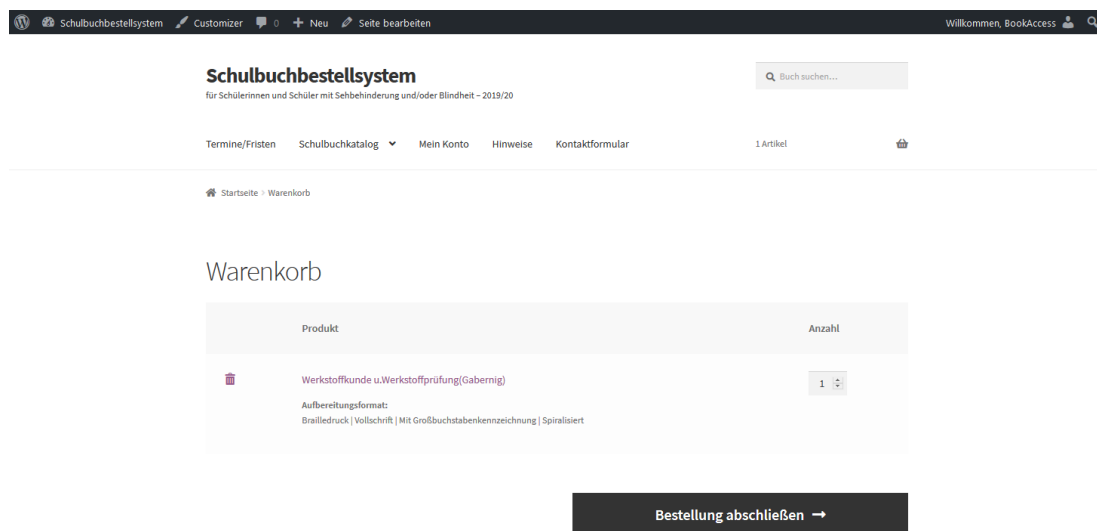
Schulbuchbestellsystem Customizer 0 + Neu Seite bearbeiten

Willkommen, BookAccess

Schulbuchbestellsystem

für Schülerinnen und Schüler mit Sehbehinderung und/oder Blindheit – 2019/20

Buch suchen...

Termine/Fristen Schulbuchkatalog Mein Konto Hinweise Kontaktformular

1 Artikel

Startseite › Warenkorb

Warenkorb

| | Produkt | Anzahl |
|---|---|---|
| | Werkstoffkunde u.Werkstoffprüfung(Gabernig)<br>Aufbereitungsformat:<br>Brailledruck \| Vollschrift \| Mit Großbuchstabenkennzeichnung \| Spiralisiert | 1 |

Bestellung abschließen →